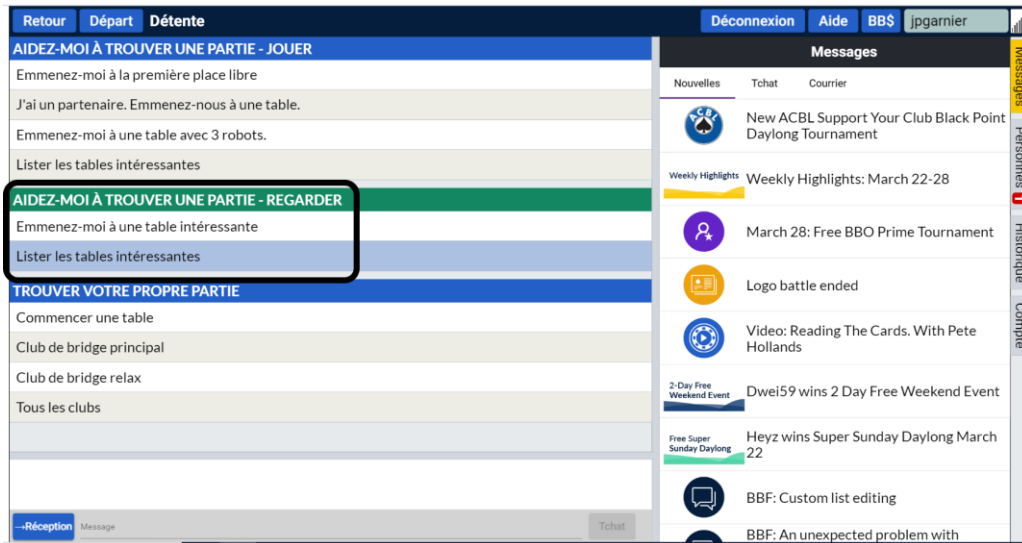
Retour Départ Détente

Déconnexion Aide BB$ jpgarnier

AIDEZ-MOI À TROUVER UNE PARTIE - JOUER

Emmenez-moi à la première place libre

J'ai un partenaire. Emmenez-nous à une table.

Emmenez-moi à une table avec 3 robots.

Lister les tables intéressantes

AIDEZ-MOI À TROUVER UNE PARTIE - REGARDER

Emmenez-moi à une table intéressante

Lister les tables intéressantes

TROUVER VOTRE PROPRE PARTIE

Commencer une table

Club de bridge principal

Club de bridge relax

Tous les clubs

→Réception Message Tchat

Messages

Nouvelles Tchat Courrier

ACBL

New ACBL Support Your Club Black Point Daylong Tournament

Weekly Highlights

Weekly Highlights: March 22-28

March 28: Free BBO Prime Tournament

Logo battle ended

Video: Reading The Cards. With Pete Hollands

2-Day Free Weekend Event

Dwei59 wins 2 Day Free Weekend Event

Free Super Sunday Daylong

Heyz wins Super Sunday Daylong March 22

BBF: Custom list editing

BBF: An unexpected problem with

Messages Personnes Historique Compte